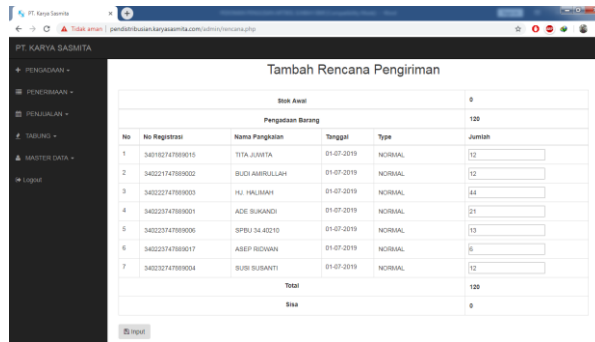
PT. Karya Sasmita ×

Tidak aman | pendistribusian.karyasasmita.com/admin/rencana.php

PT. KARYA SASMITA

PENGADAAN ▾

PENERIMAAN ▾

PENJUALAN ▾

TABUNG ▾

MASTER DATA ▾

Logout

Tambah Rencana Pengiriman

| | | Stok Awal | | | 0 |
|---|---|---|---|---|---|
| | | Pengadaan Barang | | | 120 |
| No | No Registrasi | Nama Pangkalan | Tanggal | Type | Jumlah |
| 1 | 340192747889015 | TITA JUWITA | 01-07-2019 | NORMAL | 12 |
| 2 | 340221747889002 | BUDI AMIRULLAH | 01-07-2019 | NORMAL | 12 |
| 3 | 340222747889003 | HJ. HALIMAH | 01-07-2019 | NORMAL | 44 |
| 4 | 340223747889001 | ADE SUKANDI | 01-07-2019 | NORMAL | 21 |
| 5 | 340223747889006 | SPBU 34.40210 | 01-07-2019 | NORMAL | 13 |
| 6 | 340223747889017 | ASEP RIDWAN | 01-07-2019 | NORMAL | 6 |
| 7 | 340232747889004 | SUSI SUSANTI | 01-07-2019 | NORMAL | 12 |
| | | Total | | | 120 |
| | | Sisa | | | 0 |

Input